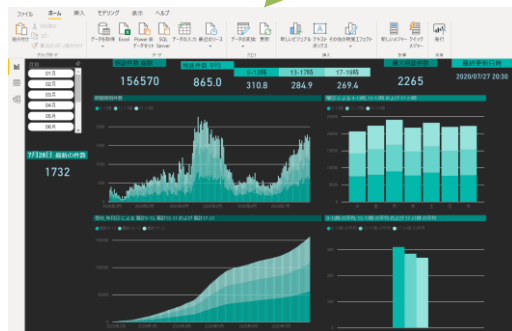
ファイル ホーム 挿入 モデリング 表示 ヘルプ

貼り付け データを取得 Excel Power BI データセット SQL Server データの入力 最近のソース データの変換 更新 新しいビジュアル テキスト ボックス その他の視覚エフェクト 新しいメジャー クイック メジャー 発行

クリップボード データ クエリ 挿入 計算 共有

月名
01月
02月
03月
04月
05月
06月

7月28日 最新の件数
1732

相談件数 総数
156570

相談件数 平均
865.0

9-13時 13-17時 17-19時
310.8 284.9 269.4

最大相談件数
2265

最終更新日時
2020/07/27 20:30

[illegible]

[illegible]

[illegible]

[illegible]